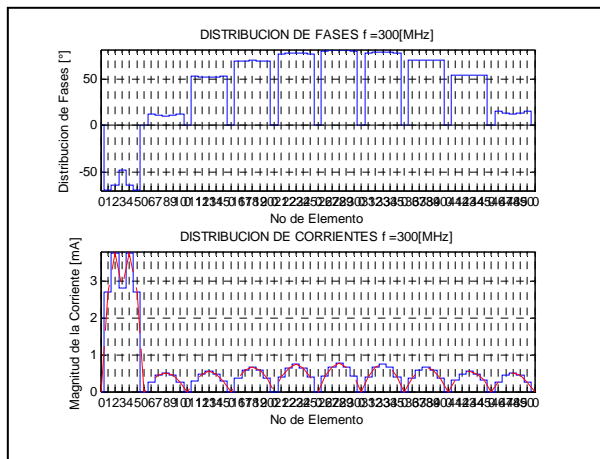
DISTRIBUCION DE FASES f =300[MHz]

Distribucion de Fases [°]

50
0
-50

01234567891011121314151617181920212223242526272829303132333435363738394041424344454647484950

No de Elemento

DISTRIBUCION DE CORRIENTES f =300[MHz]

Magnitud de la Corriente [mA]

3
2
1
0

01234567891011121314151617181920212223242526272829303132333435363738394041424344454647484950

No de Elemento